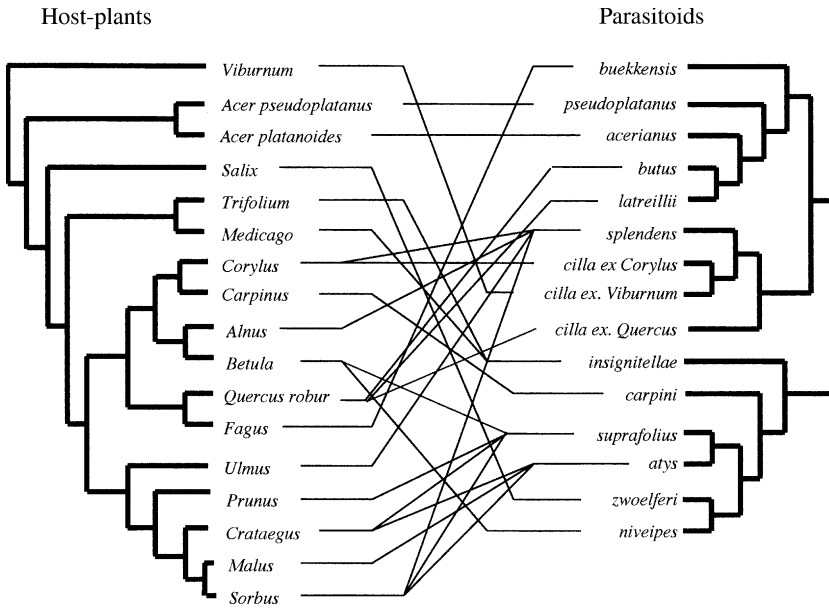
Host-plants

Parasitoids

Viburnum
Acer pseudoplatanus
Acer platanoides
Salix
Trifolium
Medicago
Corylus
Carpinus
Alnus
Betula
Quercus robur
Fagus
Ulmus
Prunus
Crataegus
Malus
Sorbus

buekkensis
pseudoplatanus
acerianus
butus
latreillii
splendens
cilla ex Corylus
cilla ex. Viburnum
cilla ex. Quercus
insignitellae
carpini
suprafolius
atys
zwoelferi
niveipes